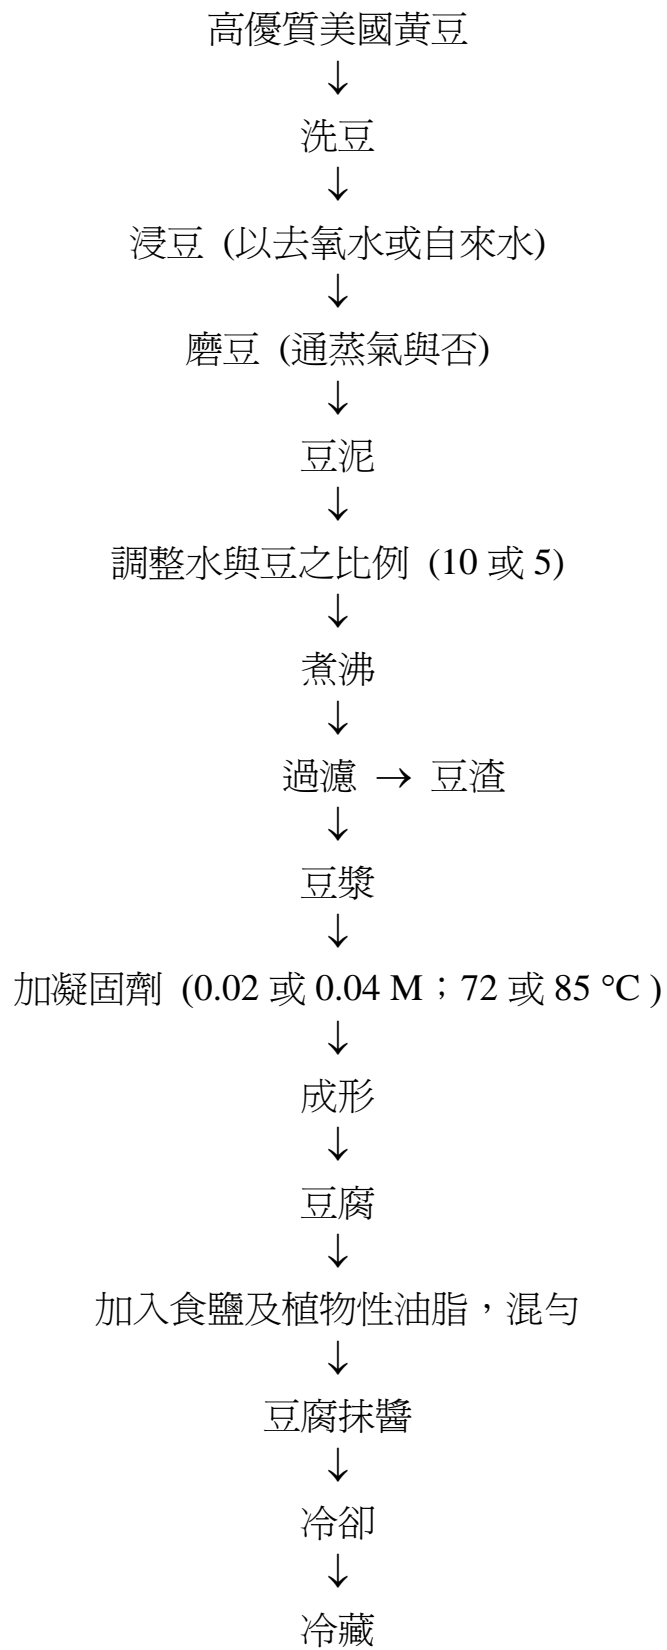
高優質美國黃豆
↓
洗豆
↓
浸豆 (以去氧水或自來水)
↓
磨豆 (通蒸氣與否)
↓
豆泥
↓
調整水與豆之比例 (10 或 5)
↓
煮沸
↓
過濾 → 豆渣
↓
豆漿
↓
加凝固劑 (0.02 或 0.04 M；72 或 85 °C )
↓
成形
↓
豆腐
↓
加入食鹽及植物性油脂，混勻
↓
豆腐抹醬
↓
冷卻
↓
冷藏